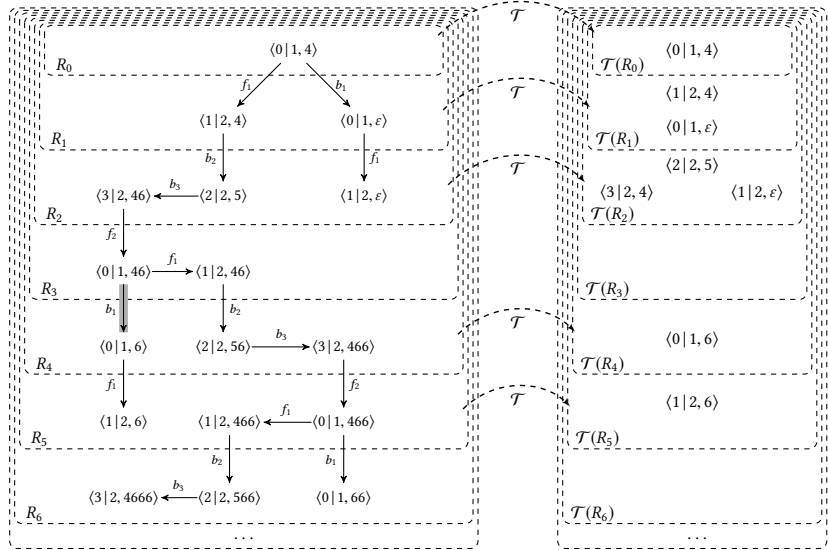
$\mathcal{T}$

$\langle 0 \,|\, 1, 4 \rangle$

$R_0$

$f_1$ $b_1$

$\langle 1 \,|\, 2, 4 \rangle$ $\langle 0 \,|\, 1, \varepsilon \rangle$

$R_1$

$b_2$ $f_1$

$\langle 3 \,|\, 2, 46 \rangle$ $b_3$ $\langle 2 \,|\, 2, 5 \rangle$ $\langle 1 \,|\, 2, \varepsilon \rangle$

$R_2$

$f_2$

$\langle 0 \,|\, 1, 46 \rangle$ $f_1$ $\langle 1 \,|\, 2, 46 \rangle$

$R_3$

$b_1$ $b_2$

$\langle 0 \,|\, 1, 6 \rangle$ $\langle 2 \,|\, 2, 56 \rangle$ $b_3$ $\langle 3 \,|\, 2, 466 \rangle$

$R_4$

$f_1$ $f_2$

$\langle 1 \,|\, 2, 6 \rangle$ $\langle 1 \,|\, 2, 466 \rangle$ $f_1$ $\langle 0 \,|\, 1, 466 \rangle$

$R_5$

$b_2$ $b_1$

$\langle 3 \,|\, 2, 4666 \rangle$ $b_3$ $\langle 2 \,|\, 2, 566 \rangle$ $\langle 0 \,|\, 1, 66 \rangle$

$R_6$

$\dots$

$\mathcal{T}$ $\mathcal{T}$ $\mathcal{T}$ $\mathcal{T}$ $\mathcal{T}$

$\mathcal{T}(R_0)$ $\langle 0 \,|\, 1, 4 \rangle$

$\langle 1 \,|\, 2, 4 \rangle$

$\mathcal{T}(R_1)$ $\langle 0 \,|\, 1, \varepsilon \rangle$

$\langle 2 \,|\, 2, 5 \rangle$

$\langle 3 \,|\, 2, 4 \rangle$ $\langle 1 \,|\, 2, \varepsilon \rangle$

$\mathcal{T}(R_2)$

$\mathcal{T}(R_3)$

$\langle 0 \,|\, 1, 6 \rangle$

$\mathcal{T}(R_4)$

$\langle 1 \,|\, 2, 6 \rangle$

$\mathcal{T}(R_5)$

$\mathcal{T}(R_6)$

$\dots$